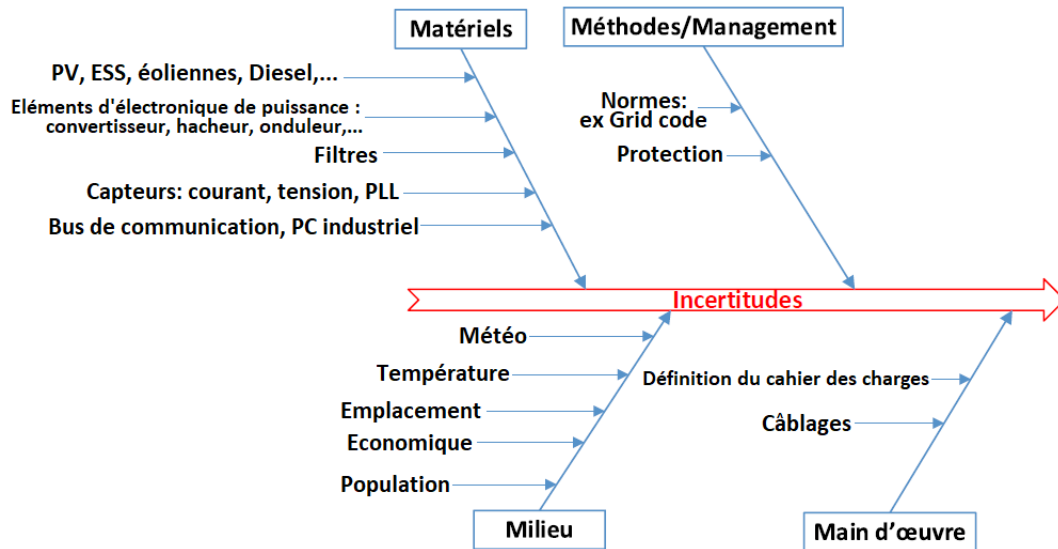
Matériels

PV, ESS, éoliennes, Diesel,...

Eléments d'électronique de puissance : convertisseur, hacheur, onduleur,...

Filtres

Capteurs: courant, tension, PLL

Bus de communication, PC industriel

Méthodes/Management

Normes: ex Grid code

Protection

Incertitudes

Météo

Température

Emplacement

Economique

Population

Milieu

Définition du cahier des charges

Câblages

Main d'œuvre